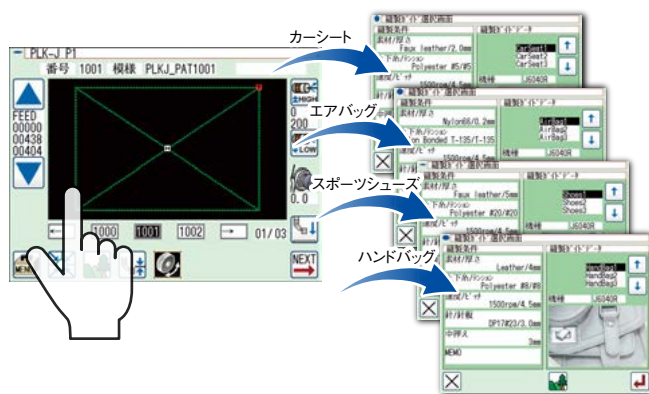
PLK-J P1
番号 1001 模様 PLKJ_PAT1001
FEED
00000
00438
00404
HIGH
0
200
LOW
0.0
1000
1001
1002
01/03
NEXT

カーシート
縫製ガイド選択画面
縫製条件
素材/厚さ
Faux leather/2.0mm
下糸/テンション
Polyester #5/#5
縫製ガイドデータ
CarSeat1
CarSeat2
CarSeat3
1500rpm
機種
LJ6040R

エアバッグ
縫製ガイド選択画面
縫製条件
素材/厚さ
Nylon66/0.2mm
下糸/テンション
Nylon Bonded T-135/T-135
縫製ガイドデータ
AirBag1
AirBag2
AirBag3
速度/ピッチ
1500rpm/4.5mm
機種
LJ6040R

スポーツシューズ
縫製ガイド選択画面
縫製条件
素材/厚さ
Faux leather/5mm
下糸/テンション
Polyester #20/#20
縫製ガイドデータ
Shoes1
Shoes2
Shoes3
機種
LJ6040R

ハンドバッグ
縫製ガイド選択画面
縫製条件
素材/厚さ
Leather/4mm
下糸/テンション
Polyester #8/#8
縫製ガイドデータ
HandBag1
HandBag2
HandBag3
速度/ピッチ
1500rpm/4.5mm
機種
LJ6040R
針/針板
DP17#23/3.0mm
中押え
3mm
MEMO